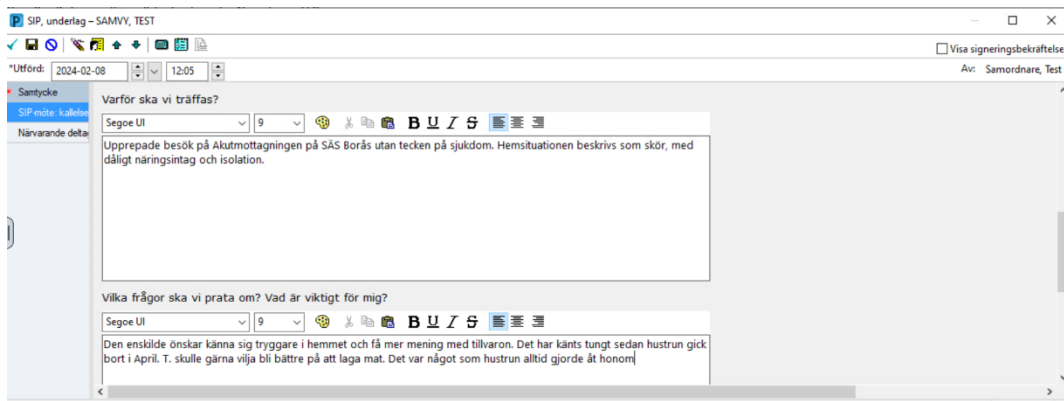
SIP, underlag – SAMVY, TEST

Visa signeringsbekräftelse

*Utförd: 2024-02-08 12:05

Av: Samordnare, Test

Samtycke
SIP-möte: kallelse
Närvarande delta

Varför ska vi träffas?

Segoe UI 9

B U I S

Upprepade besök på Akutmottagningen på SÄS Borås utan tecken på sjukdom. Hemsituationen beskrivs som skör, med dåligt näringsintag och isolation.

Vilka frågor ska vi prata om? Vad är viktigt för mig?

Segoe UI 9

B U I S

Den enskilde önskar känna sig tryggare i hemmet och få mer mening med tillvaron. Det har känts tungt sedan hustrun gick bort i April. T. skulle gärna vilja bli bättre på att laga mat. Det var något som hustrun alltid gjorde åt honom